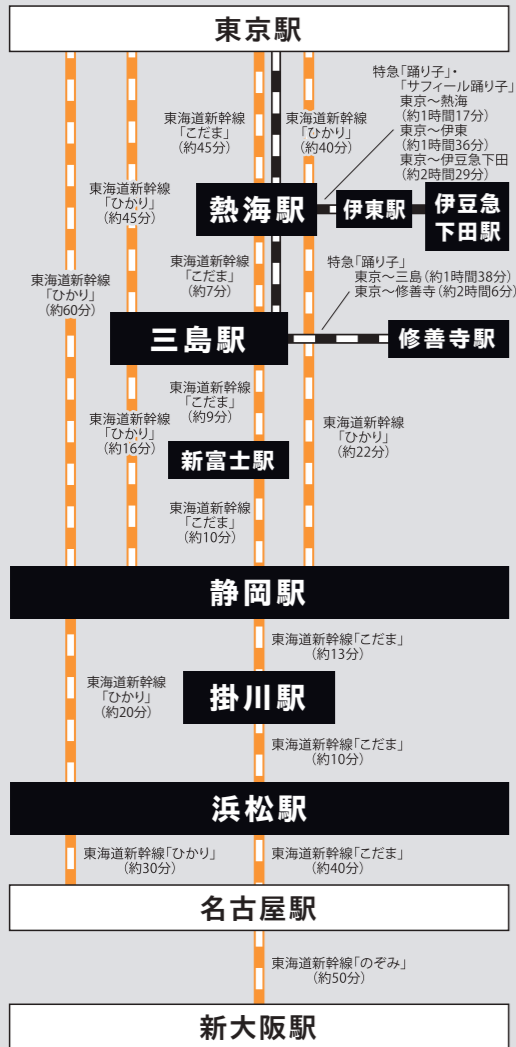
東京駅

東海道新幹線
「ひかり」
（約60分）

東海道新幹線
「ひかり」
（約45分）

東海道新幹線
「こだま」
（約45分）

東海道新幹線
「ひかり」
（約40分）

特急「踊り子」・
「サフィール踊り子」
東京～熱海
（約1時間17分）
東京～伊東
（約1時間36分）
東京～伊豆急下田
（約2時間29分）

熱海駅

伊東駅

伊豆急
下田駅

東海道新幹線
「こだま」
（約7分）

特急「踊り子」
東京～三島（約1時間38分）
東京～修善寺（約2時間6分）

三島駅

修善寺駅

東海道新幹線
「こだま」
（約9分）

東海道新幹線
「ひかり」
（約16分）

東海道新幹線
「ひかり」
（約22分）

新富士駅

東海道新幹線
「こだま」
（約10分）

静岡駅

東海道新幹線「こだま」
（約13分）

東海道新幹線
「ひかり」
（約20分）

掛川駅

東海道新幹線「こだま」
（約10分）

浜松駅

東海道新幹線「ひかり」
（約30分）

東海道新幹線「こだま」
（約40分）

名古屋駅

東海道新幹線「のぞみ」
（約50分）

新大阪駅